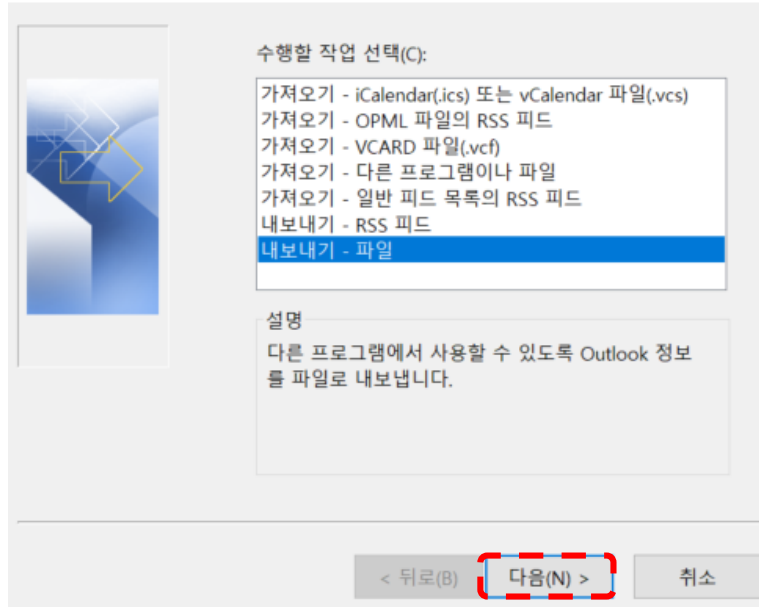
수행할 작업 선택(C):

가져오기 - iCalendar(.ics) 또는 vCalendar 파일(.vcs)
가져오기 - OPML 파일의 RSS 피드
가져오기 - VCARD 파일(.vcf)
가져오기 - 다른 프로그램이나 파일
가져오기 - 일반 피드 목록의 RSS 피드
내보내기 - RSS 피드
내보내기 - 파일

설명

다른 프로그램에서 사용할 수 있도록 Outlook 정보를 파일로 내보냅니다.

< 뒤로(B)
다음(N) >
취소